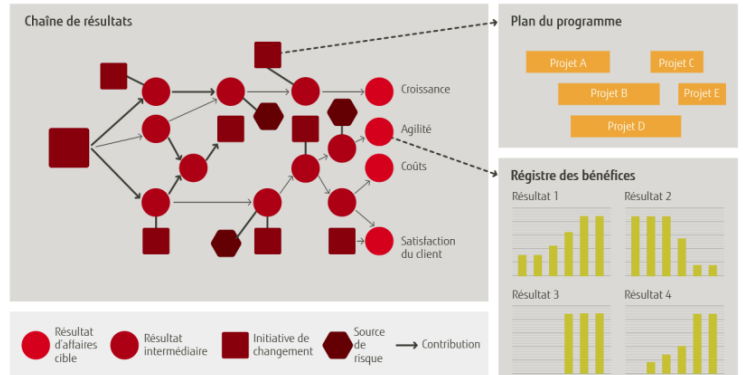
Chaîne de résultats

Croissance

Agilité

Coûts

Satisfaction du client

Plan du programme

Projet A

Projet C

Projet B

Projet E

Projet D

Régistre des bénéfices

Résultat 1

Résultat 2

Résultat 3

Résultat 4

Résultat d'affaires cible

Résultat intermédiaire

Initiative de changement

Source de risque

Contribution